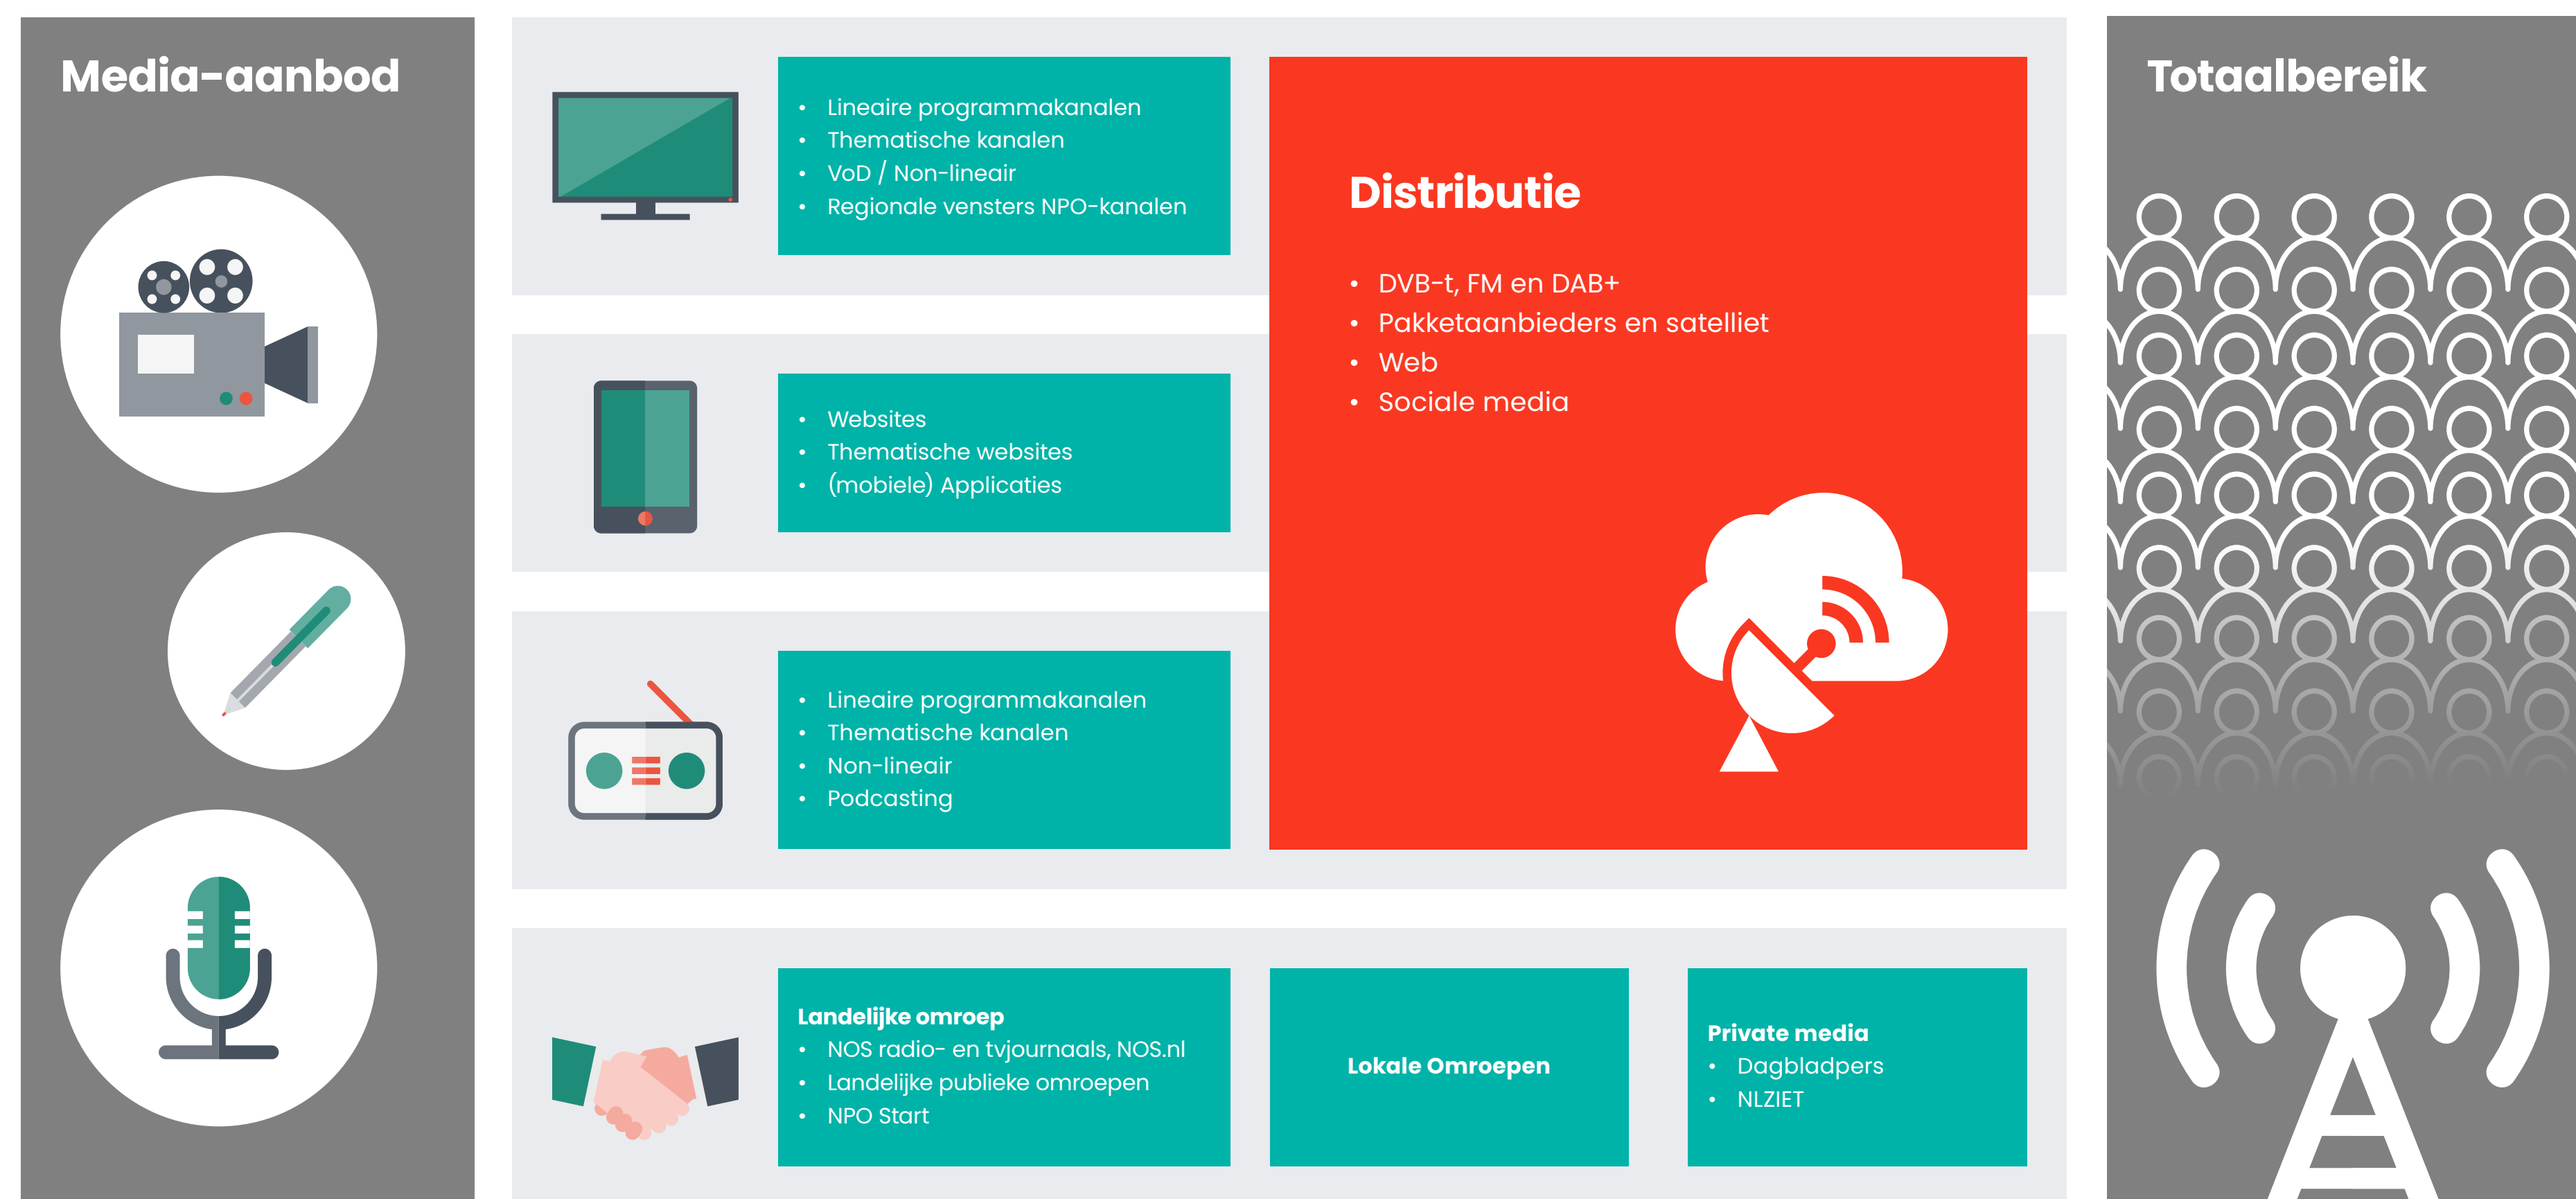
Media-aanbod

- Lineaire programmakanalen
- Thematische kanalen
- VoD / Non-lineair
- Regionale vensters NPO-kanalen

- Websites
- Thematische websites
- (mobiele) Applicaties

- Lineaire programmakanalen
- Thematische kanalen
- Non-lineair
- Podcasting

Distributie

- DVB-t, FM en DAB+
- Pakketaanbieders en satelliet
- Web
- Sociale media

Landelijke omroep
- NOS radio- en tvjournaals, NOS.nl
- Landelijke publieke omroepen
- NPO Start

Lokale Omroepen

Private media
- Dagbladpers
- NLZIET

Totaalbereik